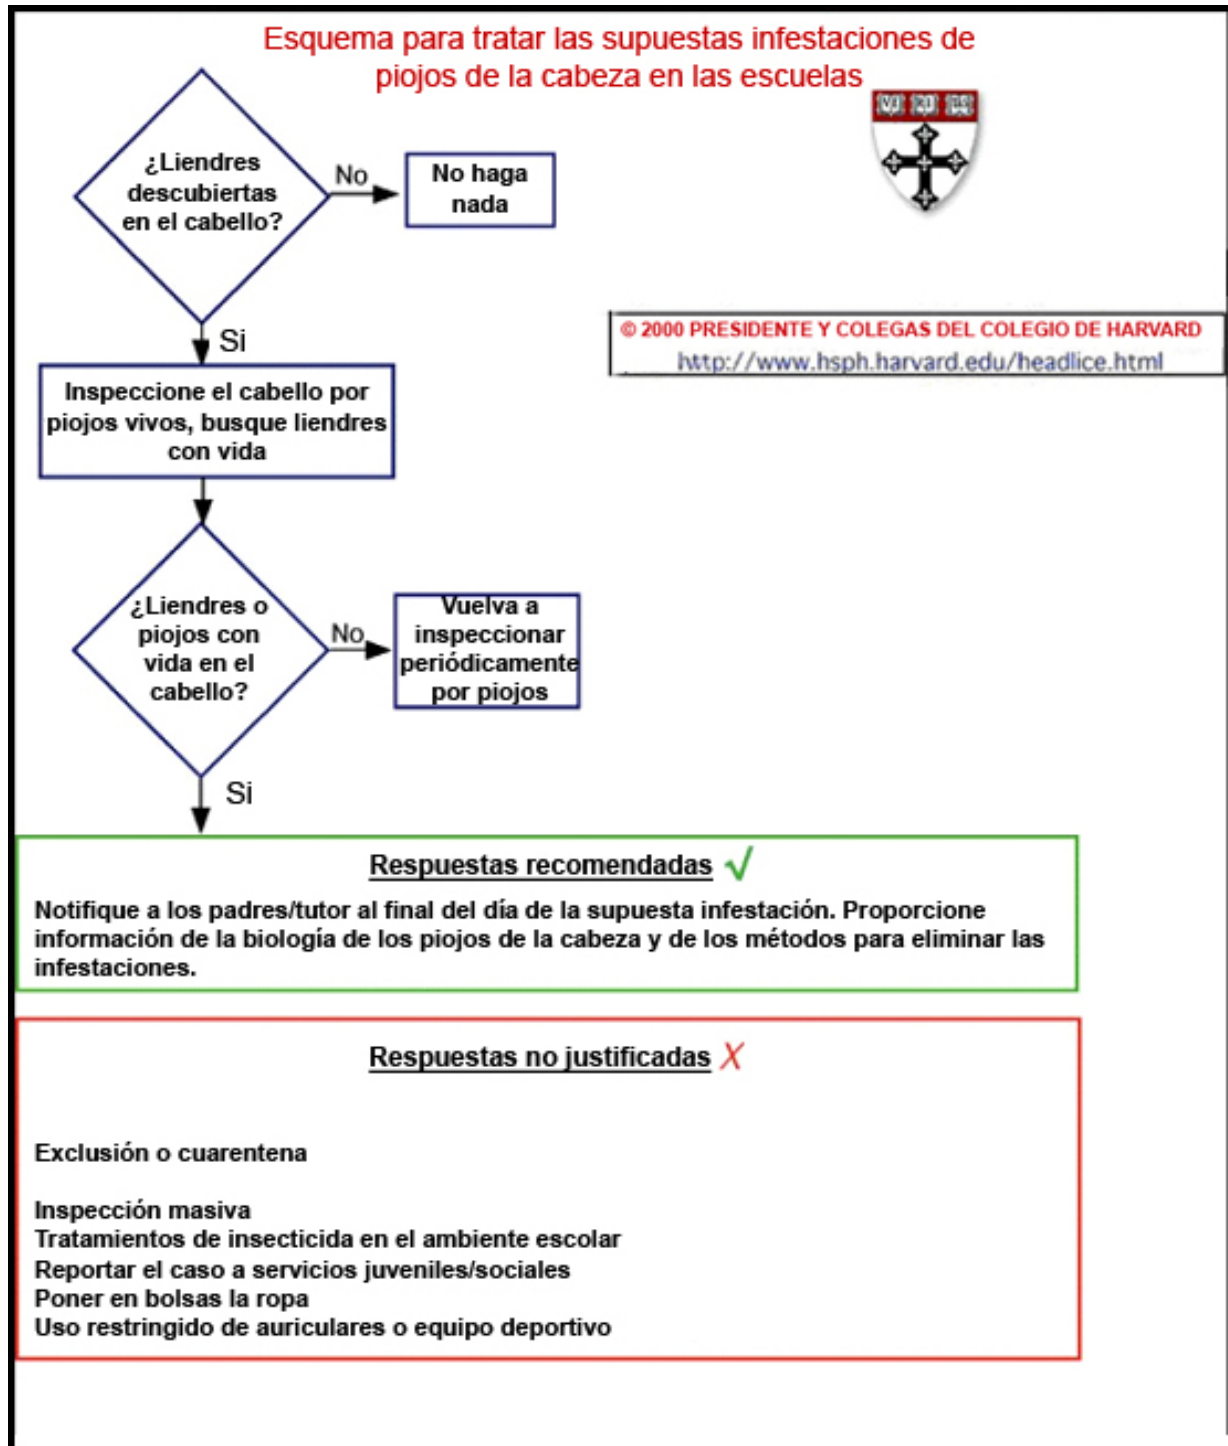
Esquema para tratar las supuestas infestaciones de piojos de la cabeza en las escuelas

VE RI TAS

¿Liendres descubiertas en el cabello?

No

No haga nada

Si

© 2000 PRESIDENTE Y COLEGAS DEL COLEGIO DE HARVARD
http://www.hsph.harvard.edu/headlice.html

Inspeccione el cabello por piojos vivos, busque liendres con vida

¿Liendres o piojos con vida en el cabello?

No

Vuelva a inspeccionar periódicamente por piojos

Si

Respuestas recomendadas √

Notifique a los padres/tutor al final del día de la supuesta infestación. Proporcione información de la biología de los piojos de la cabeza y de los métodos para eliminar las infestaciones.

Respuestas no justificadas X

Exclusión o cuarentena

Inspección masiva
Tratamientos de insecticida en el ambiente escolar
Reportar el caso a servicios juveniles/sociales
Poner en bolsas la ropa
Uso restringido de auriculares o equipo deportivo